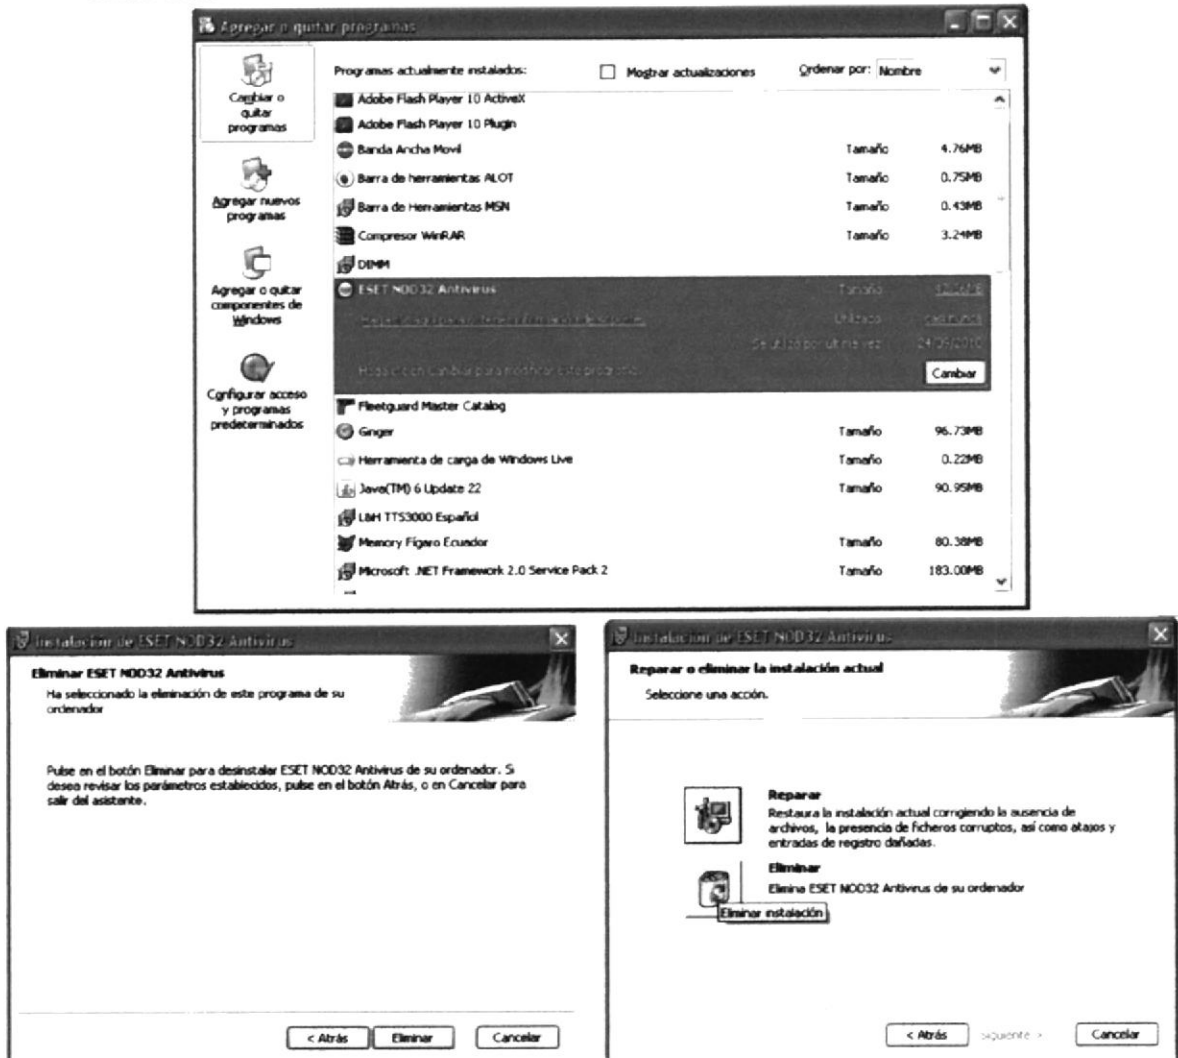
Agregar o quitar programas

Cambiar o quitar programas

Agregar nuevos programas

Agregar o quitar componentes de Windows

Configurar acceso y programas predeterminados

Programas actualmente instalados: Mostrar actualizaciones Ordenar por: Nombre

Adobe Flash Player 10 ActiveX
Adobe Flash Player 10 Plugin
Banda Ancha Movil Tamaño 4.76MB
Barra de herramientas ALOT Tamaño 0.75MB
Barra de Herramientas MSN Tamaño 0.43MB
Compresor WinRAR Tamaño 3.24MB
DIMM
ESET NOD32 Antivirus Tamaño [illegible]
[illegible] Utilizado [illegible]
Se utilizó por última vez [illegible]
Haga clic en Cambiar para modificar este programa. Cambiar
Fleetguard Master Catalog
Ginger Tamaño 96.73MB
Herramienta de carga de Windows Live Tamaño 0.22MB
Java(TM) 6 Update 22 Tamaño 90.95MB
L&H TTS3000 Español
Memory Fígaro Ecuador Tamaño 80.38MB
Microsoft .NET Framework 2.0 Service Pack 2 Tamaño 183.00MB

Instalación de ESET NOD32 Antivirus

Eliminar ESET NOD32 Antivirus
Ha seleccionado la eliminación de este programa de su ordenador

Pulse en el botón Eliminar para desinstalar ESET NOD32 Antivirus de su ordenador. Si desea revisar los parámetros establecidos, pulse en el botón Atrás, o en Cancelar para salir del asistente.

< Atrás Eliminar Cancelar

Instalación de ESET NOD32 Antivirus

Reparar o eliminar la instalación actual
Seleccione una acción.

Reparar
Restaura la instalación actual corrigiendo la ausencia de archivos, la presencia de ficheros corruptos, así como atajos y entradas de registro dañadas.

Eliminar
Elimina ESET NOD32 Antivirus de su ordenador

Eliminar instalación

< Atrás Siguiente > Cancelar